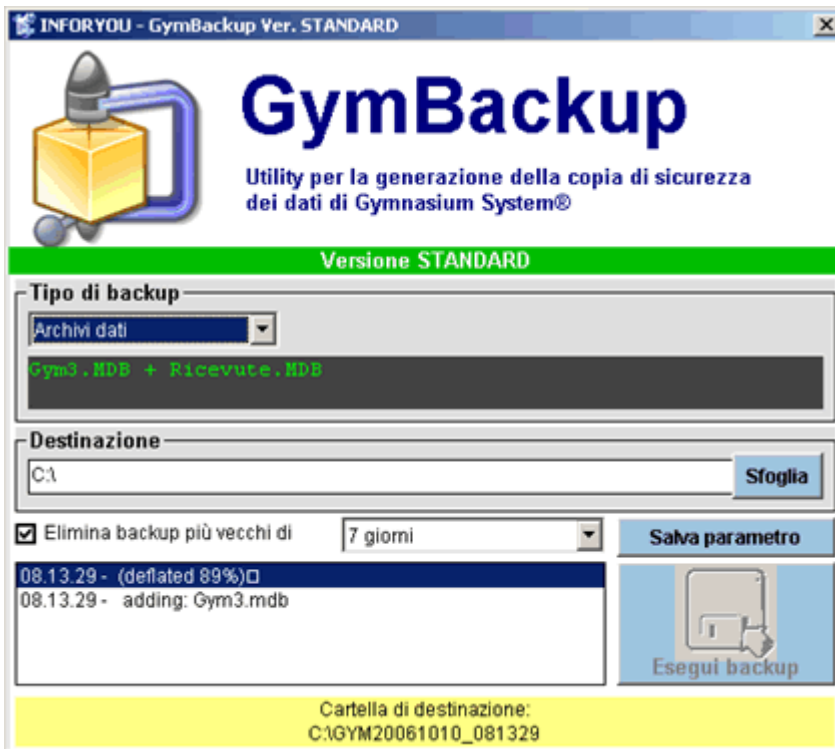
INFORYOU - GymBackup Ver. STANDARD

GymBackup

Utility per la generazione della copia di sicurezza dei dati di Gymnasium System®

Versione STANDARD

Tipo di backup

Archivi dati

Gym3.MDB + Ricevute.MDB

Destinazione

C:\

Sfoglia

☑ Elimina backup più vecchi di

7 giorni

Salva parametro

08.13.29 - (deflated 89%)□
08.13.29 - adding: Gym3.mdb

Esegui backup

Cartella di destinazione:
C:\GYM20061010_081329